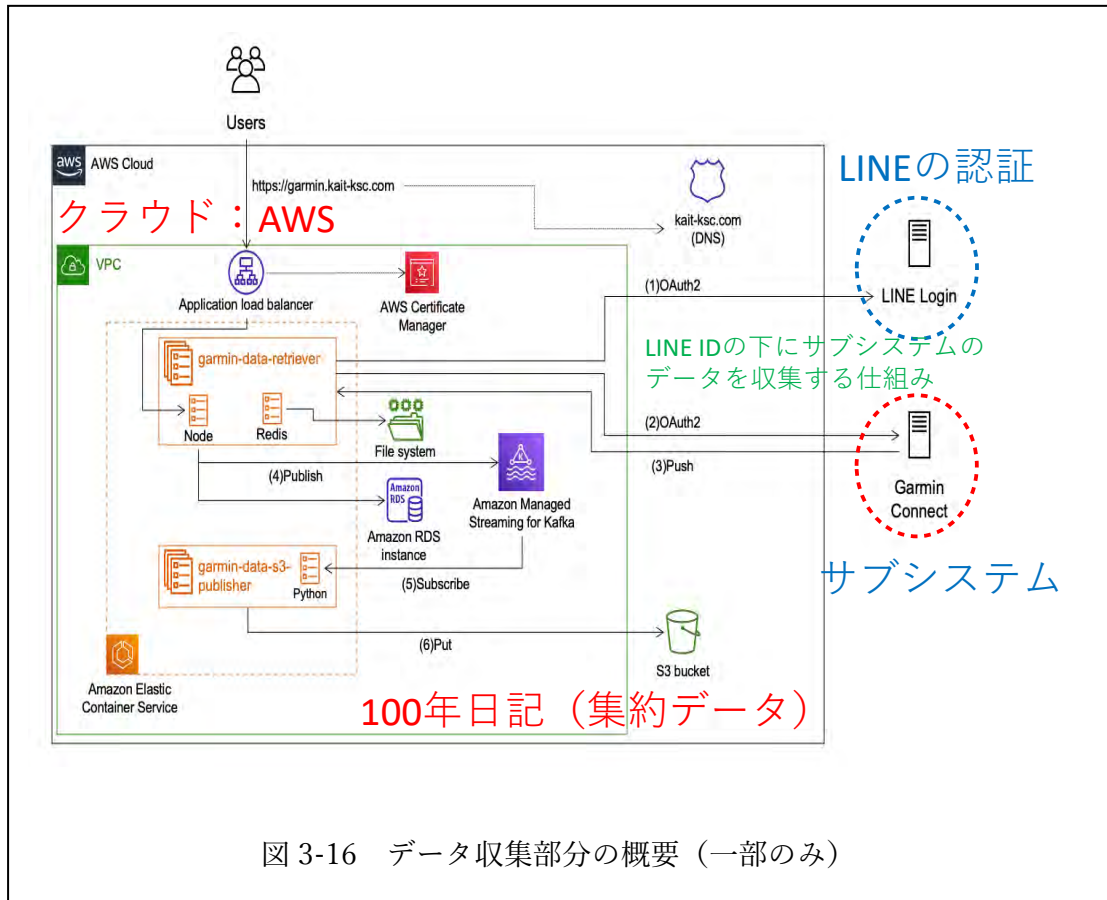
Users

aws AWS Cloud

https://garmin.kait-ksc.com

kait-ksc.com (DNS)

LINEの認証

クラウド：AWS

VPC

Application load balancer

AWS Certificate Manager

(1)OAuth2

LINE Login

LINE IDの下にサブシステムのデータを収集する仕組み

garmin-data-retriever

Node

Redis

File system

(2)OAuth2

(3)Push

Garmin Connect

(4)Publish

Amazon RDS instance

Amazon Managed Streaming for Kafka

garmin-data-s3-publisher

Python

(5)Subscribe

サブシステム

(6)Put

S3 bucket

Amazon Elastic Container Service

100年日記（集約データ）

図 3-16　データ収集部分の概要（一部のみ）